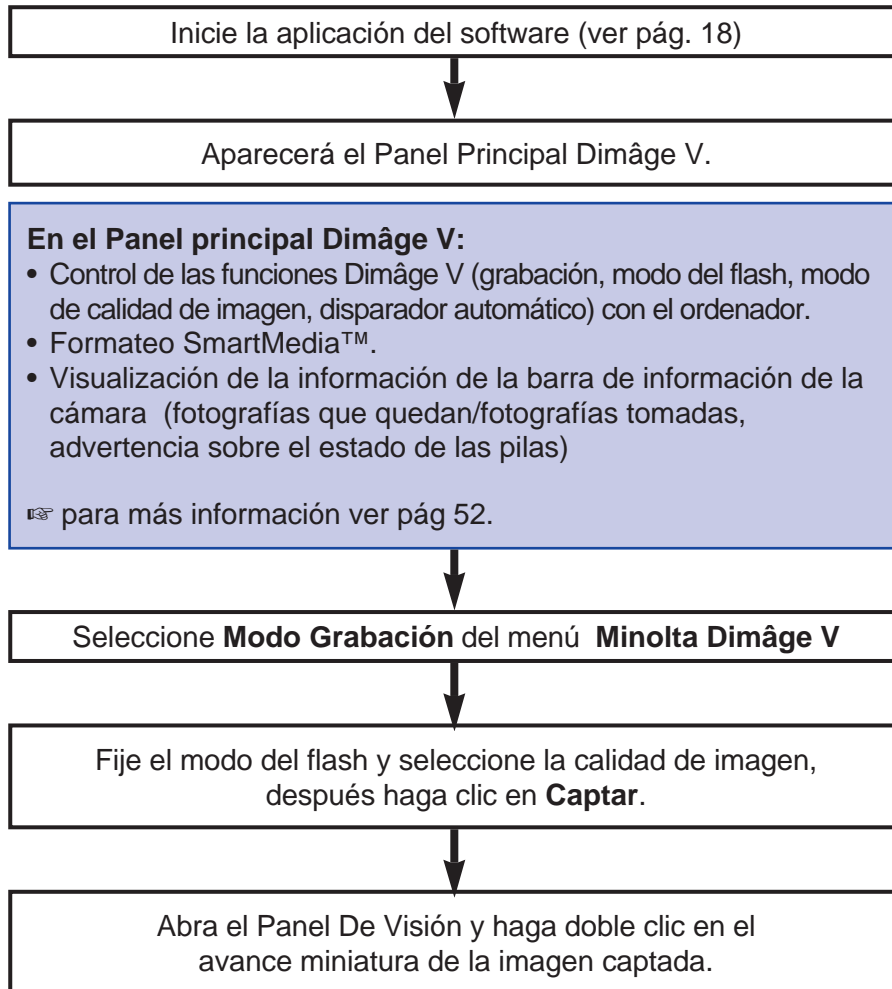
Inicie la aplicación del software (ver pág. 18)

Aparecerá el Panel Principal Dimâge V.

**En el Panel principal Dimâge V:**
• Control de las funciones Dimâge V (grabación, modo del flash, modo de calidad de imagen, disparador automático) con el ordenador.
• Formateo SmartMedia™.
• Visualización de la información de la barra de información de la cámara (fotografías que quedan/fotografías tomadas, advertencia sobre el estado de las pilas)

☞ para más información ver pág 52.

Seleccione **Modo Grabación** del menú **Minolta Dimâge V**

Fije el modo del flash y seleccione la calidad de imagen, después haga clic en **Captar**.

Abra el Panel De Visión y haga doble clic en el avance miniatura de la imagen captada.